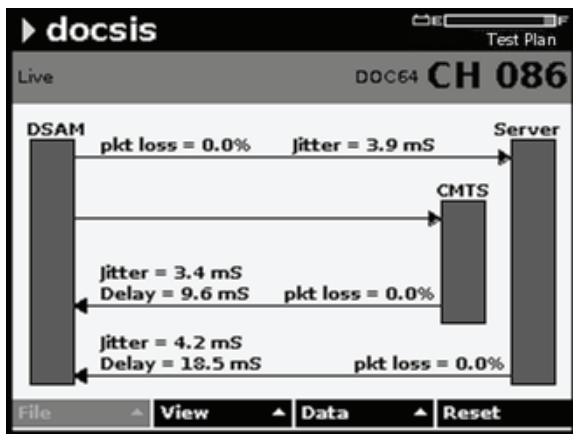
docsis

Test Plan

Live

DOC64 CH 086

DSAM

Server

pkt loss = 0.0%

Jitter = 3.9 mS

CMTS

Jitter = 3.4 mS
Delay = 9.6 mS

pkt loss = 0.0%

Jitter = 4.2 mS
Delay = 18.5 mS

pkt loss = 0.0%

File

View

Data

Reset